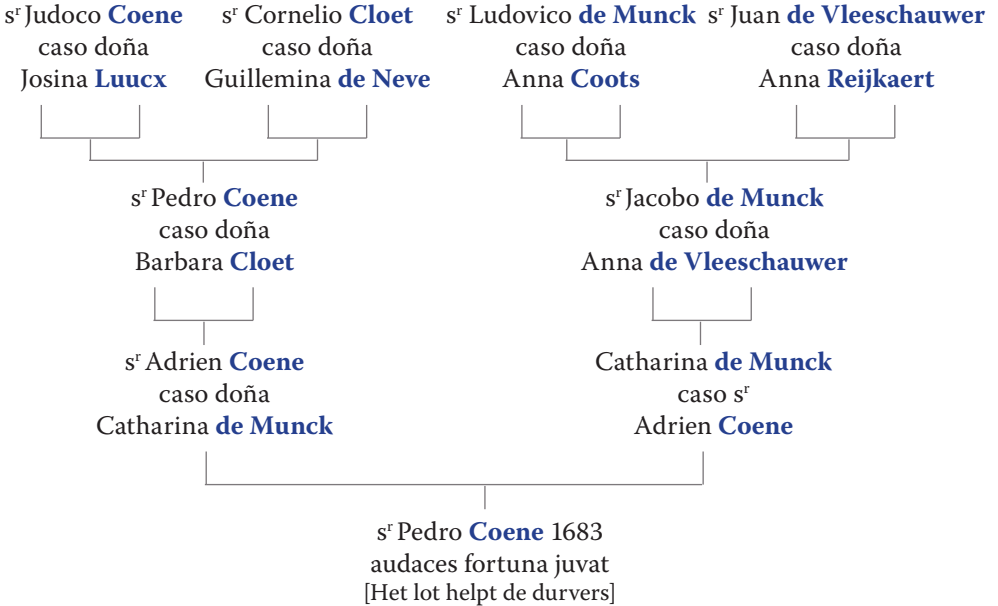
s$^r$ Judoco Coene caso doña Josina Luucx

s$^r$ Cornelio Cloet caso doña Guillemina de Neve

s$^r$ Ludovico de Munck caso doña Anna Coots

s$^r$ Juan de Vleeschauwer caso doña Anna Reijkaert

s$^r$ Pedro Coene caso doña Barbara Cloet

s$^r$ Jacobo de Munck caso doña Anna de Vleeschauwer

s$^r$ Adrien Coene caso doña Catharina de Munck

Catharina de Munck caso s$^r$ Adrien Coene

s$^r$ Pedro Coene 1683
audaces fortuna juvat
[Het lot helpt de durvers]